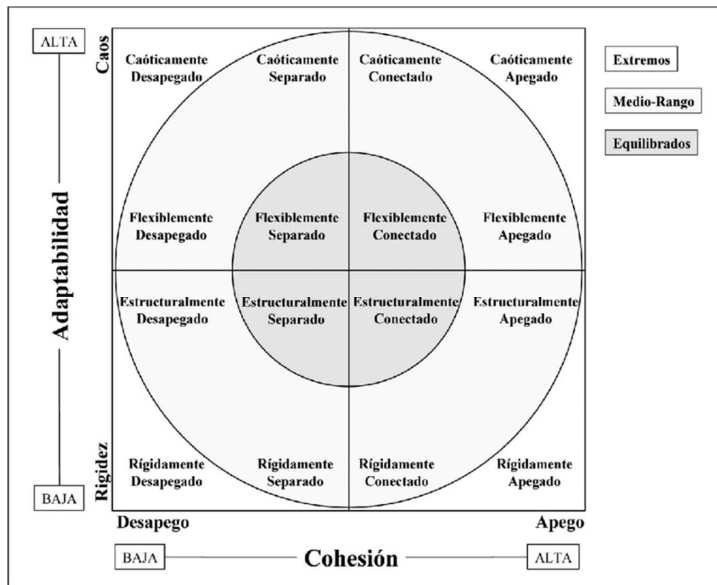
ALTA

Caos

Adaptabilidad

Rigidez

BAJA

Caóticamente Desapegado

Caóticamente Separado

Caóticamente Conectado

Caóticamente Apegado

Flexiblemente Desapegado

Flexiblemente Separado

Flexiblemente Conectado

Flexiblemente Apegado

Estructuralmente Desapegado

Estructuralmente Separado

Estructuralmente Conectado

Estructuralmente Apegado

Rígidamente Desapegado

Rígidamente Separado

Rígidamente Conectado

Rígidamente Apegado

Extremos

Medio-Rango

Equilibrados

Desapego

Apego

BAJA

Cohesión

ALTA